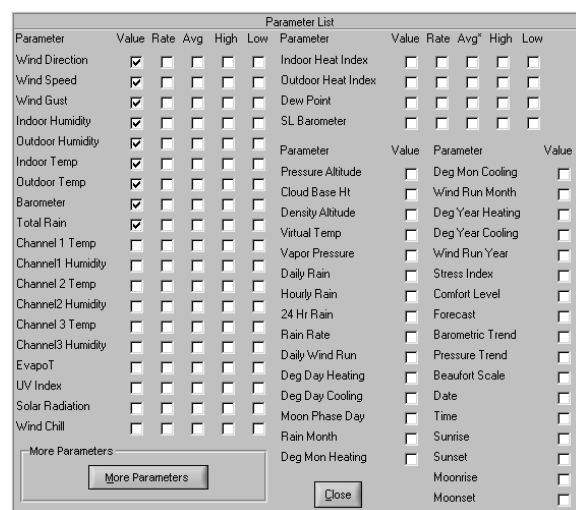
Parameter List

| Parameter | Value | Rate | Avg | High | Low |
|---|---|---|---|---|---|
| Wind Direction | ☑ | ☐ | ☐ | ☐ | ☐ |
| Wind Speed | ☑ | ☐ | ☐ | ☐ | ☐ |
| Wind Gust | ☑ | ☐ | ☐ | ☐ | ☐ |
| Indoor Humidity | ☑ | ☐ | ☐ | ☐ | ☐ |
| Outdoor Humidity | ☑ | ☐ | ☐ | ☐ | ☐ |
| Indoor Temp | ☑ | ☐ | ☐ | ☐ | ☐ |
| Outdoor Temp | ☑ | ☐ | ☐ | ☐ | ☐ |
| Barometer | ☑ | ☐ | ☐ | ☐ | ☐ |
| Total Rain | ☑ | ☐ | ☐ | ☐ | ☐ |
| Channel 1 Temp | ☐ | ☐ | ☐ | ☐ | ☐ |
| Channel1 Humidity | ☐ | ☐ | ☐ | ☐ | ☐ |
| Channel 2 Temp | ☐ | ☐ | ☐ | ☐ | ☐ |
| Channel2 Humidity | ☐ | ☐ | ☐ | ☐ | ☐ |
| Channel 3 Temp | ☐ | ☐ | ☐ | ☐ | ☐ |
| Channel3 Humidity | ☐ | ☐ | ☐ | ☐ | ☐ |
| EvapoT | ☐ | ☐ | ☐ | ☐ | ☐ |
| UV Index | ☐ | ☐ | ☐ | ☐ | ☐ |
| Solar Radiation | ☐ | ☐ | ☐ | ☐ | ☐ |
| Wind Chill | ☐ | ☐ | ☐ | ☐ | ☐ |

More Parameters
More Parameters

| Parameter | Value | Rate | Avg* | High | Low |
|---|---|---|---|---|---|
| Indoor Heat Index | ☐ | ☐ | ☐ | ☐ | ☐ |
| Outdoor Heat Index | ☐ | ☐ | ☐ | ☐ | ☐ |
| Dew Point | ☐ | ☐ | ☐ | ☐ | ☐ |
| SL Barometer | ☐ | ☐ | ☐ | ☐ | ☐ |

| Parameter | Value |
|---|---|
| Pressure Altitude | ☐ |
| Cloud Base Ht | ☐ |
| Density Altitude | ☐ |
| Virtual Temp | ☐ |
| Vapor Pressure | ☐ |
| Daily Rain | ☐ |
| Hourly Rain | ☐ |
| 24 Hr Rain | ☐ |
| Rain Rate | ☐ |
| Daily Wind Run | ☐ |
| Deg Day Heating | ☐ |
| Deg Day Cooling | ☐ |
| Moon Phase Day | ☐ |
| Rain Month | ☐ |
| Deg Mon Heating | ☐ |

Close

| Parameter | Value |
|---|---|
| Deg Mon Cooling | ☐ |
| Wind Run Month | ☐ |
| Deg Year Heating | ☐ |
| Deg Year Cooling | ☐ |
| Wind Run Year | ☐ |
| Stress Index | ☐ |
| Comfort Level | ☐ |
| Forecast | ☐ |
| Barometric Trend | ☐ |
| Pressure Trend | ☐ |
| Beaufort Scale | ☐ |
| Date | ☐ |
| Time | ☐ |
| Sunrise | ☐ |
| Sunset | ☐ |
| Moonrise | ☐ |
| Moonset | ☐ |